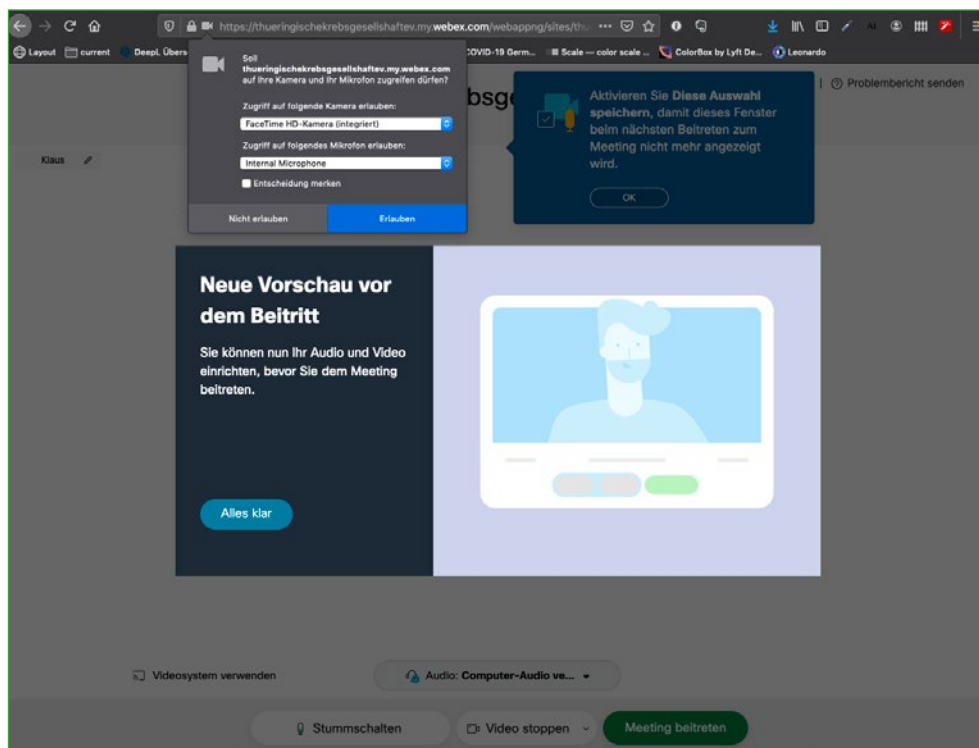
https://thueringischekrebsgesellschaftev.my.webex.com/webappng/sites/th... ···

Layout current DeepL Übers COVID-19 Germ... Scale — color scale ... ColorBox by Lyft De... Leonardo

Soll thueringischekrebsgesellschaftev.my.webex.com auf Ihre Kamera und Ihr Mikrofon zugreifen dürfen?

Zugriff auf folgende Kamera erlauben:

FaceTime HD-Kamera (integriert)

Zugriff auf folgendes Mikrofon erlauben:

Internal Microphone

Entscheidung merken

Nicht erlauben

Erlauben

bsge

Problembericht senden

Aktivieren Sie **Diese Auswahl speichern**, damit dieses Fenster beim nächsten Beitreten zum Meeting nicht mehr angezeigt wird.

OK

Klaus

Neue Vorschau vor dem Beitritt

Sie können nun Ihr Audio und Video einrichten, bevor Sie dem Meeting beitreten.

Alles klar

Videosystem verwenden

Audio: Computer-Audio ve...

Stummschalten

Video stoppen

Meeting beitreten